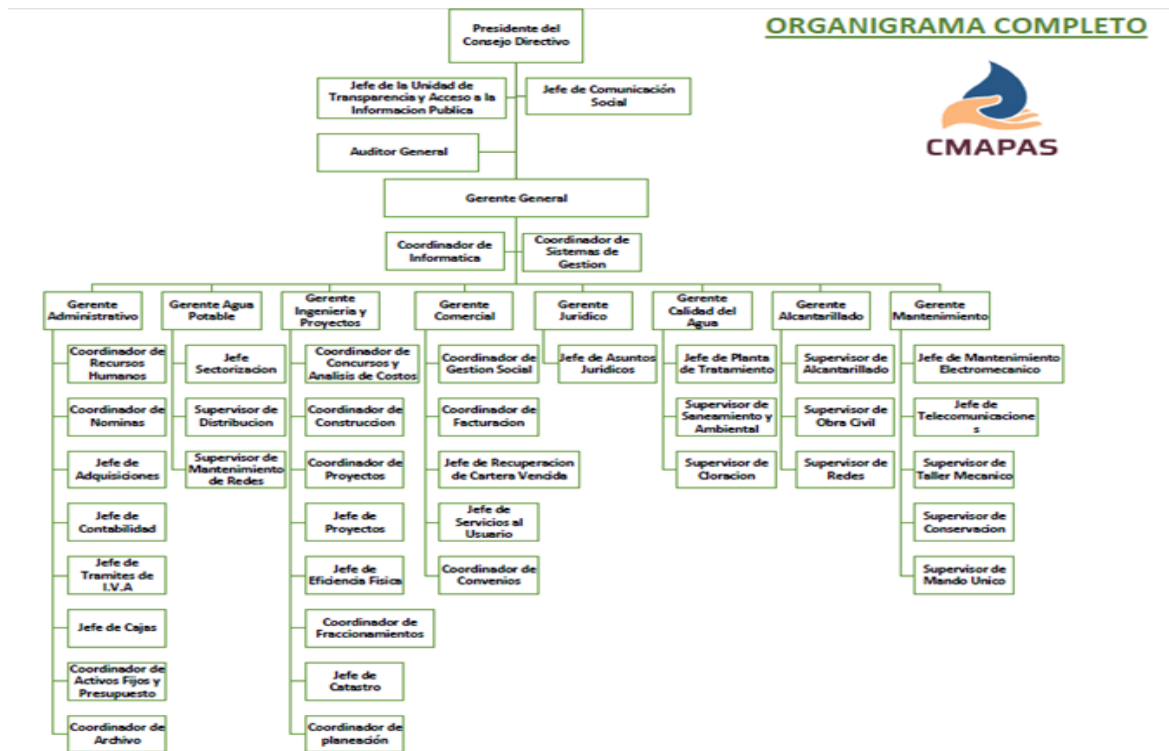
ORGANIGRAMA COMPLETO

CMAPAS

Presidente del Consejo Directivo

Jefe de la Unidad de Transparencia y Acceso a la Informacion Publica

Jefe de Comunicación Social

Auditor General

Gerente General

Coordinador de Informatica

Coordinador de Sistemas de Gestion

Gerente Administrativo

Coordinador de Recursos Humanos

Coordinador de Nominas

Jefe de Adquisiciones

Jefe de Contabilidad

Jefe de Tramites de I.V.A

Jefe de Cajas

Coordinador de Activos Fijos y Presupuesto

Coordinador de Archivo

Gerente Agua Potable

Jefe Sectorizacion

Supervisor de Distribucion

Supervisor de Mantenimiento de Redes

Gerente Ingenieria y Proyectos

Coordinador de Concursos y Analisis de Costos

Coordinador de Construccion

Coordinador de Proyectos

Jefe de Proyectos

Jefe de Eficiencia Fisica

Coordinador de Fraccionamientos

Jefe de Catastro

Coordinador de planeación

Gerente Comercial

Coordinador de Gestion Social

Coordinador de Facturacion

Jefe de Recuperacion de Cartera Vencida

Jefe de Servicios al Usuario

Coordinador de Convenios

Gerente Juridico

Jefe de Asuntos Juridicos

Gerente Calidad del Agua

Jefe de Planta de Tratamiento

Supervisor de Saneamiento y Ambiental

Supervisor de Cloracion

Gerente Alcantarillado

Supervisor de Alcantarillado

Supervisor de Obra Civil

Supervisor de Redes

Gerente Mantenimiento

Jefe de Mantenimiento Electromecanico

Jefe de Telecomunicaciones

Supervisor de Taller Mecanico

Supervisor de Conservacion

Supervisor de Mando Unico